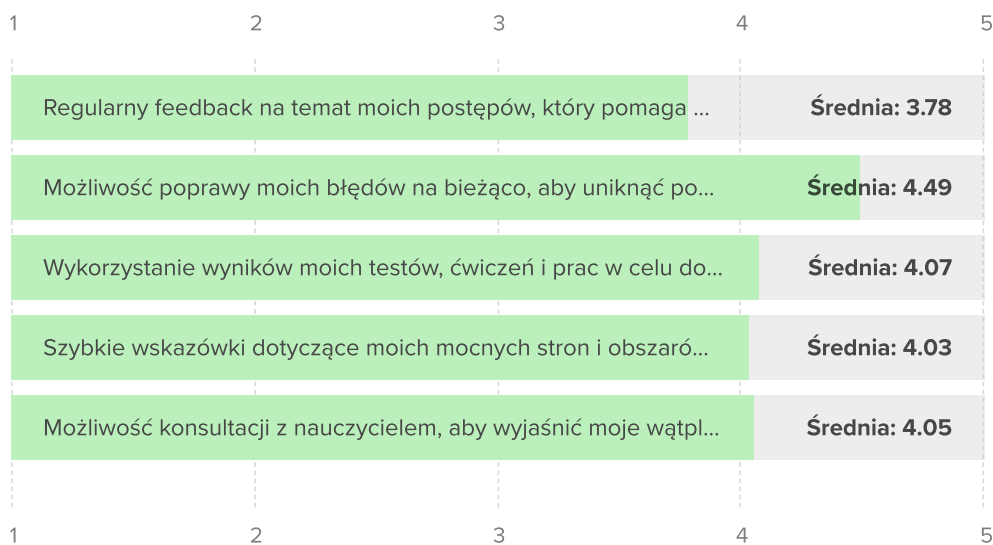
1 2 3 4 5

Regularny feedback na temat moich postępów, który pomaga ... Średnia: 3.78

Możliwość poprawy moich błędów na bieżąco, aby uniknąć po... Średnia: 4.49

Wykorzystanie wyników moich testów, ćwiczeń i prac w celu do... Średnia: 4.07

Szybkie wskazówki dotyczące moich mocnych stron i obszaró... Średnia: 4.03

Możliwość konsultacji z nauczycielem, aby wyjaśnić moje wątpl... Średnia: 4.05

1 2 3 4 5